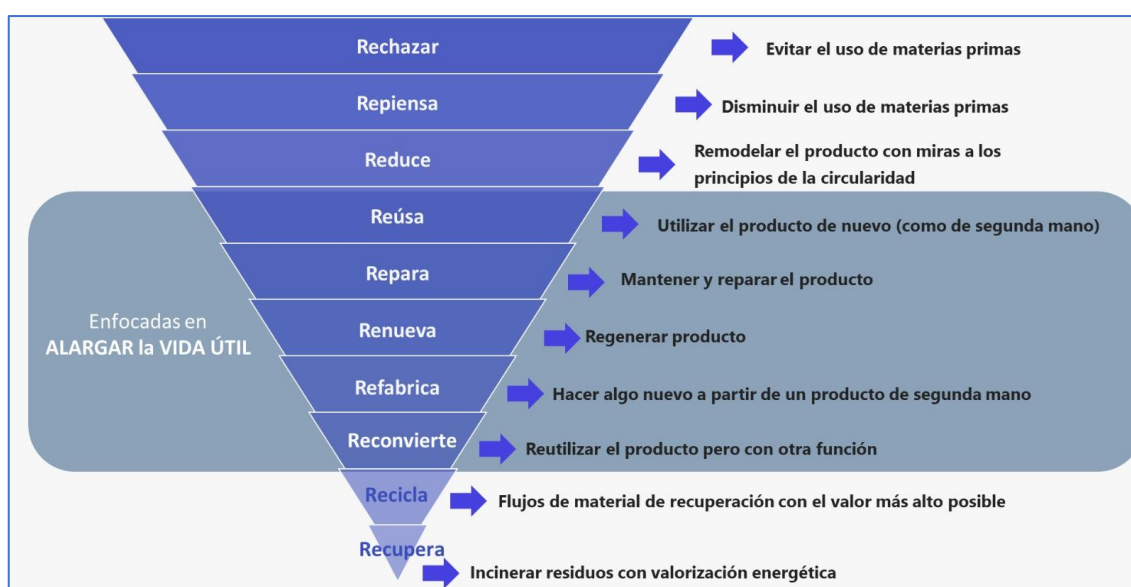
Rechazar
Evitar el uso de materias primas

Repiensa
Disminuir el uso de materias primas

Reduce
Remodelar el producto con miras a los principios de la circularidad

Enfocadas en
ALARGAR la VIDA ÚTIL

Reúsa
Utilizar el producto de nuevo (como de segunda mano)

Repara
Mantener y reparar el producto

Renueva
Regenerar producto

Refabrica
Hacer algo nuevo a partir de un producto de segunda mano

Reconvierte
Reutilizar el producto pero con otra función

Recicla
Flujos de material de recuperación con el valor más alto posible

Recupera
Incinerar residuos con valorización energética